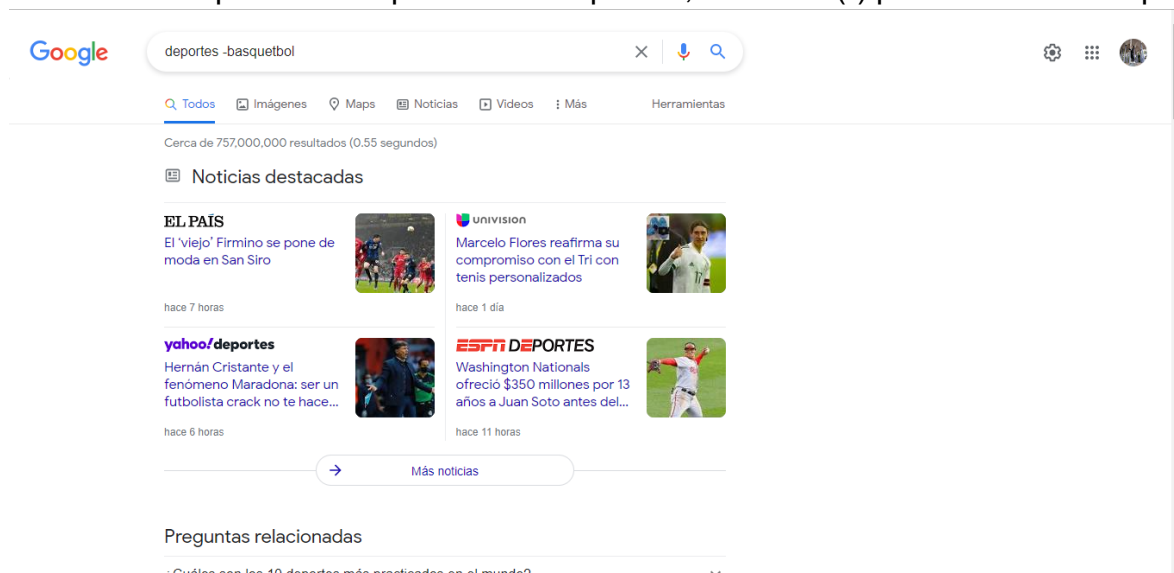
Google

deportes -basquetbol

Todos Imágenes Maps Noticias Videos Más Herramientas

Cerca de 757,000,000 resultados (0.55 segundos)

Noticias destacadas

EL PAÍS
El 'viejo' Firmino se pone de moda en San Siro
hace 7 horas

univision
Marcelo Flores reafirma su compromiso con el Tri con tenis personalizados
hace 1 día

yahoo!deportes
Hernán Cristante y el fenómeno Maradona: ser un futbolista crack no te hace...
hace 6 horas

ESPN DEPORTES
Washington Nationals ofreció $350 millones por 13 años a Juan Soto antes del...
hace 11 horas

Más noticias

Preguntas relacionadas

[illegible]